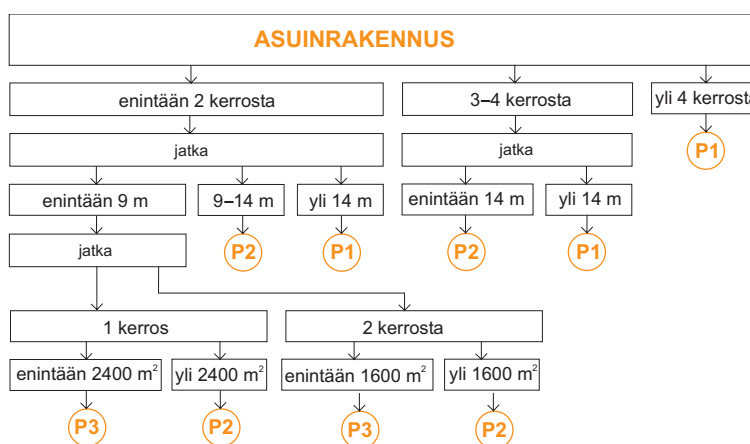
ASUINRAKENNUS

enintään 2 kerrosta

3–4 kerrosta

yli 4 kerrosta

jatka

jatka

P1

enintään 9 m

9–14 m

yli 14 m

enintään 14 m

yli 14 m

jatka

P2

P1

P2

P1

1 kerros

2 kerrosta

enintään 2400 $m^2$

yli 2400 $m^2$

enintään 1600 $m^2$

yli 1600 $m^2$

P3

P2

P3

P2